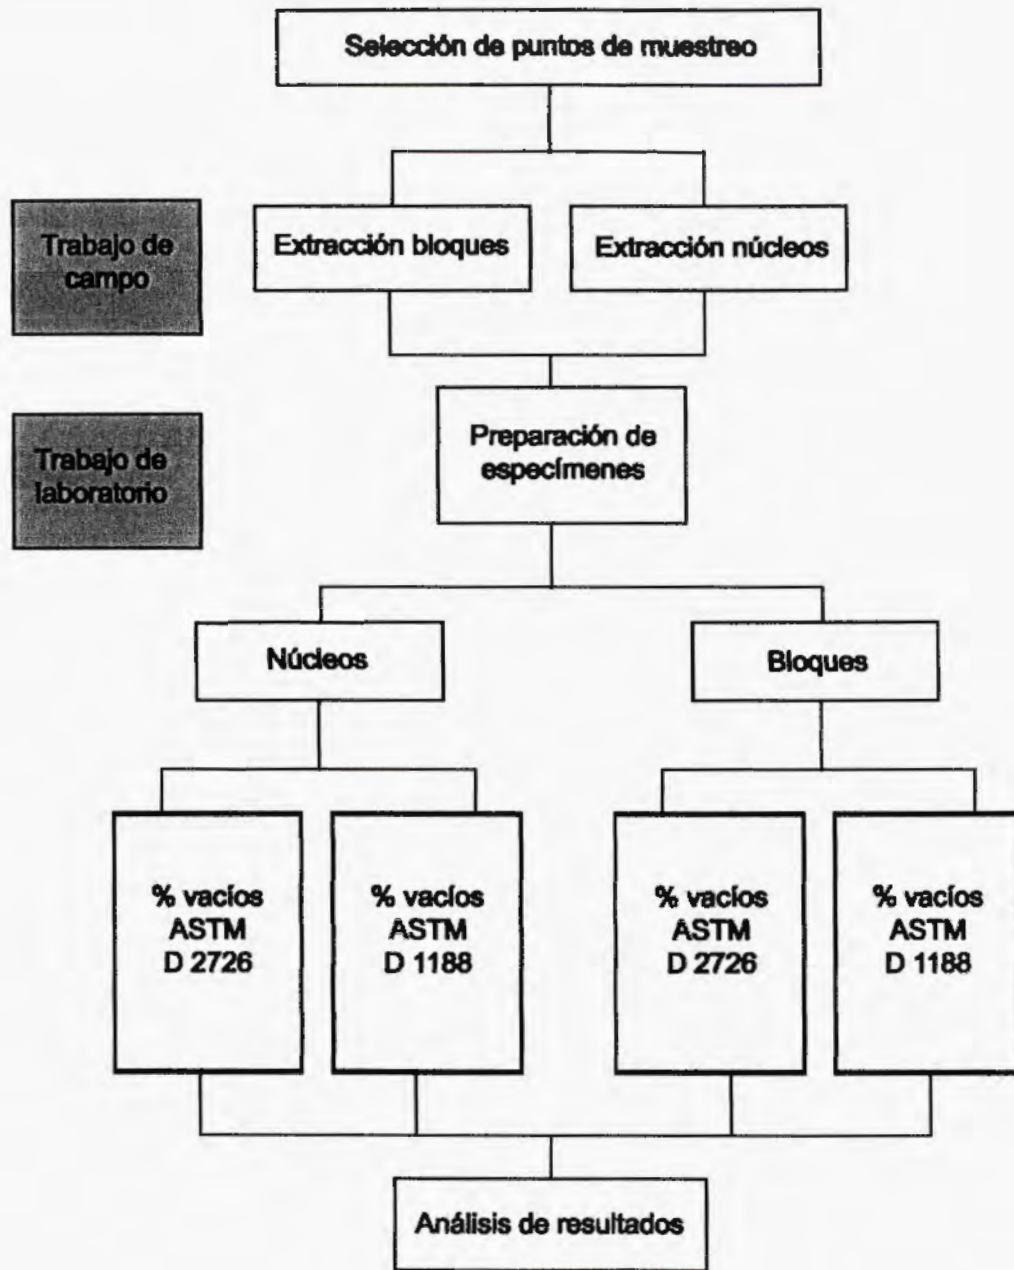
Selección de puntos de muestreo

Trabajo de campo

Extracción bloques

Extracción núcleos

Trabajo de laboratorio

Preparación de especímenes

Núcleos

Bloques

% vacíos ASTM D 2726

% vacíos ASTM D 1188

% vacíos ASTM D 2726

% vacíos ASTM D 1188

Análisis de resultados